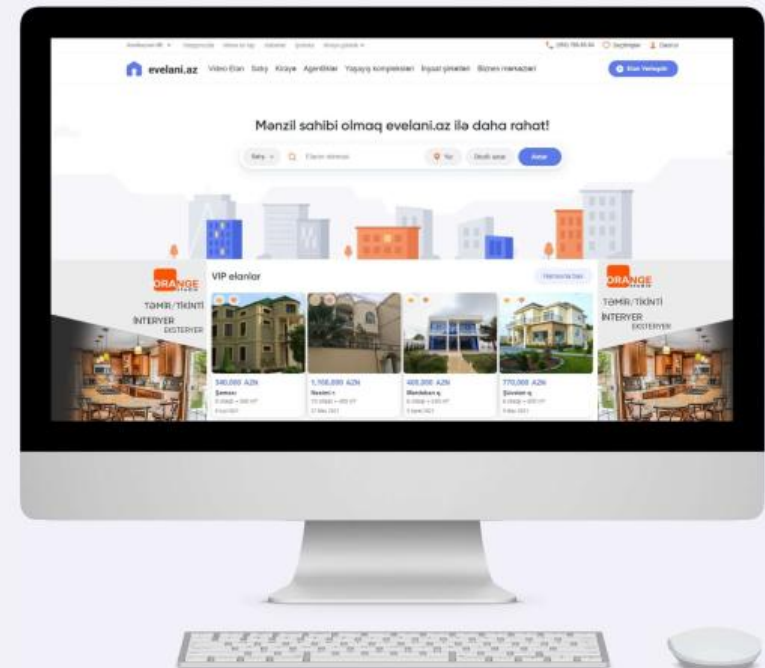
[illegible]

evelani.az Video Elan Satış Kirayə Agentliklər Yaşayış kompleksləri İnşaat şirkətləri Biznes mərkəzləri

Elan Yerləşdir

Mənzil sahibi olmaq evelani.az ilə daha rahat!

Axtar

ORANGE

TƏMİR/TİKİNTİ

İNTERYER

EKSTERYER

VIP elanlar

Hamısına bax

340,000 AZN

1,150,000 AZN

400,000 AZN

770,000 AZN

ORANGE

TƏMİR/TİKİNTİ

İNTERYER

EKSTERYER